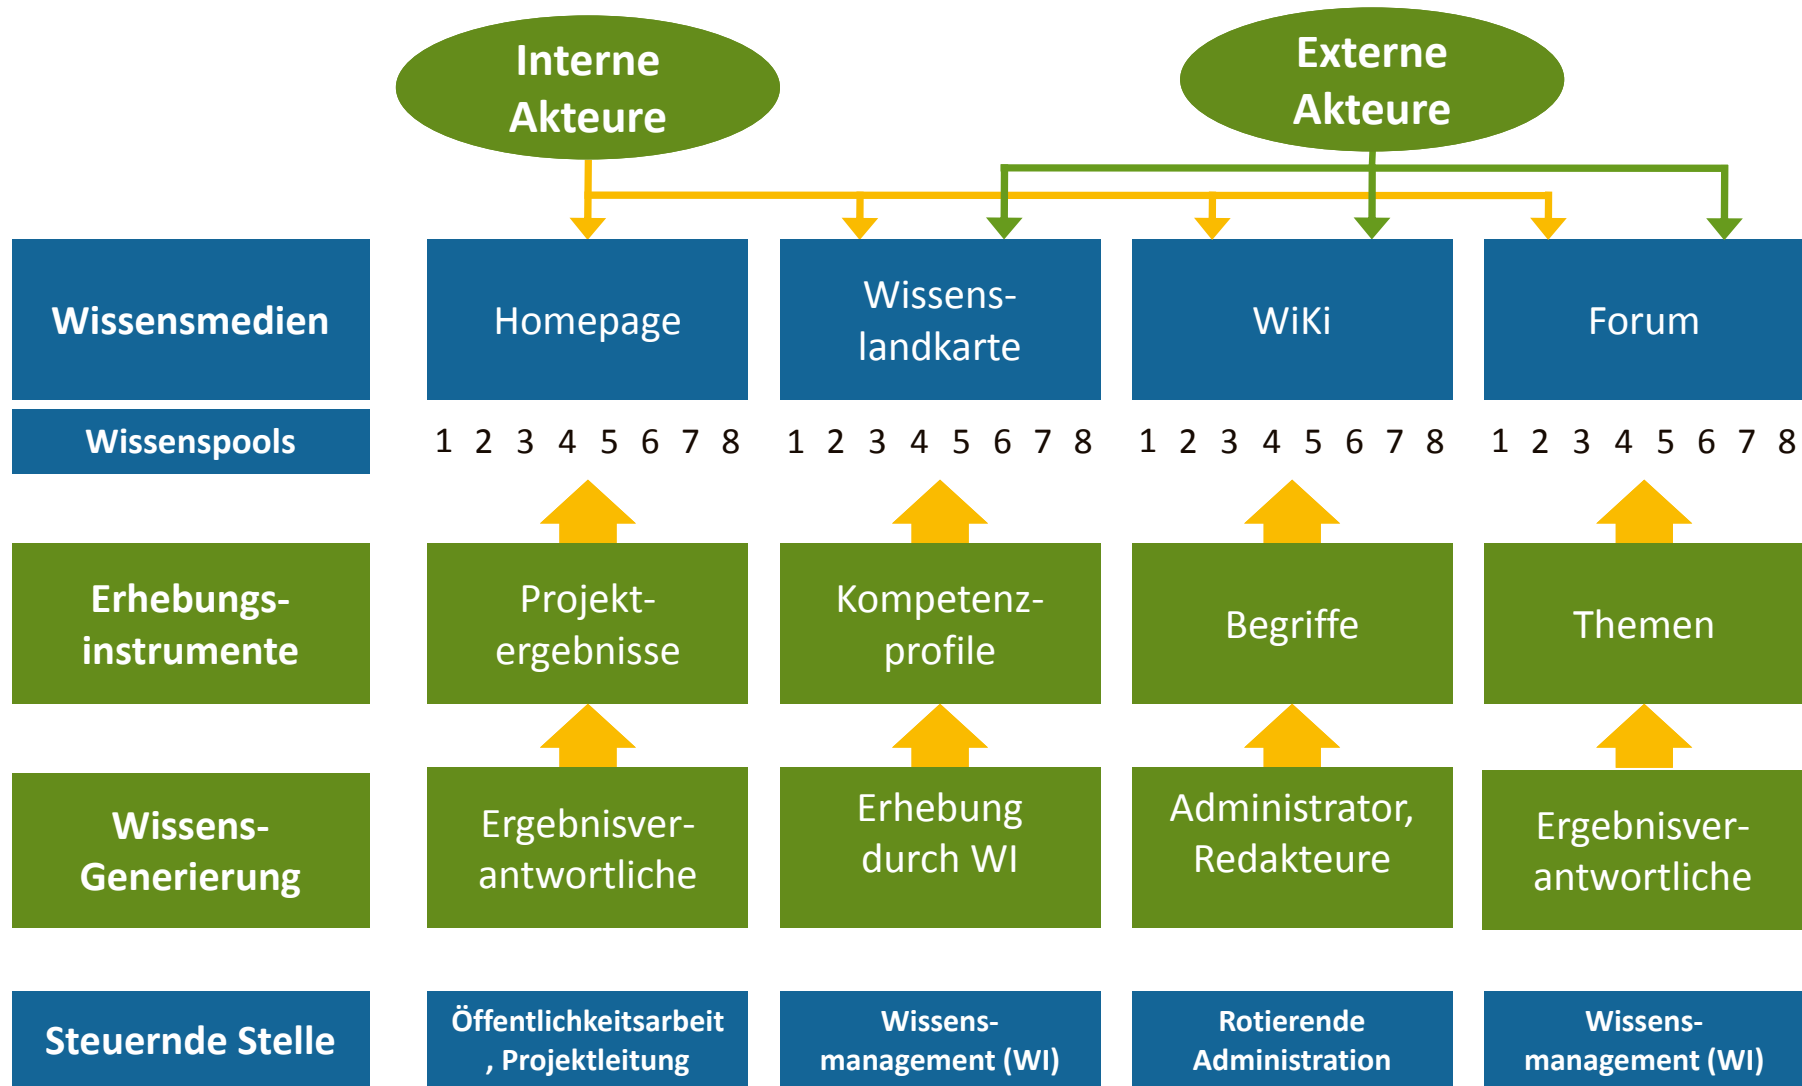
Interne Akteure

Externe Akteure

Wissensmedien

Homepage

Wissenslandkarte

WiKi

Forum

Wissenspools

1 2 3 4 5 6 7 8

1 2 3 4 5 6 7 8

1 2 3 4 5 6 7 8

1 2 3 4 5 6 7 8

Erhebungsinstrumente

Projektergebnisse

Kompetenzprofile

Begriffe

Themen

Wissens-Generierung

Ergebnisverantwortliche

Erhebung durch WI

Administrator, Redakteure

Ergebnisverantwortliche

Steuernde Stelle

Öffentlichkeitsarbeit , Projektleitung

Wissensmanagement (WI)

Rotierende Administration

Wissensmanagement (WI)